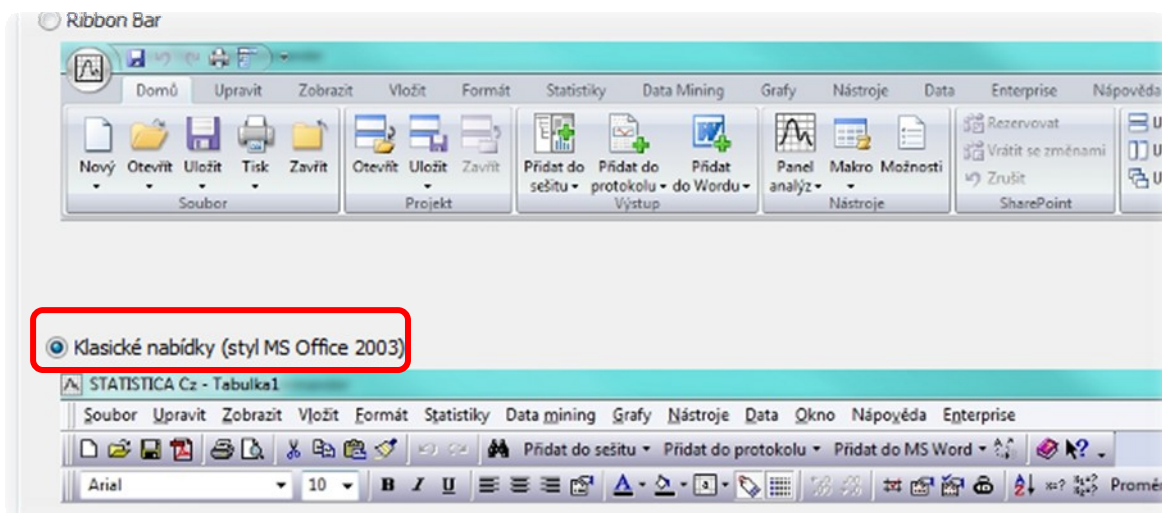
Ribbon Bar

Domů Upravit Zobrazit Vložit Formát Statistiky Data Mining Grafy Nástroje Data Enterprise Nápověda

Nový Otevřít Uložit Tisk Zavřít
Soubor

Otevřít Uložit Zavřít
Projekt

Přidat do sešitu Přidat do protokolu Přidat do Wordu
Výstup

Panel analýz Makro Možnosti
Nástroje

Rezervovat
Vrátit se změnami
Zrušit
SharePoint

Klasické nabídky (styl MS Office 2003)

STATISTICA Cz - Tabulka1

Soubor Upravit Zobrazit Vložit Formát Statistiky Data mining Grafy Nástroje Data Okno Nápověda Enterprise

Přidat do sešitu Přidat do protokolu Přidat do MS Word

Arial 10 B I U Proměn